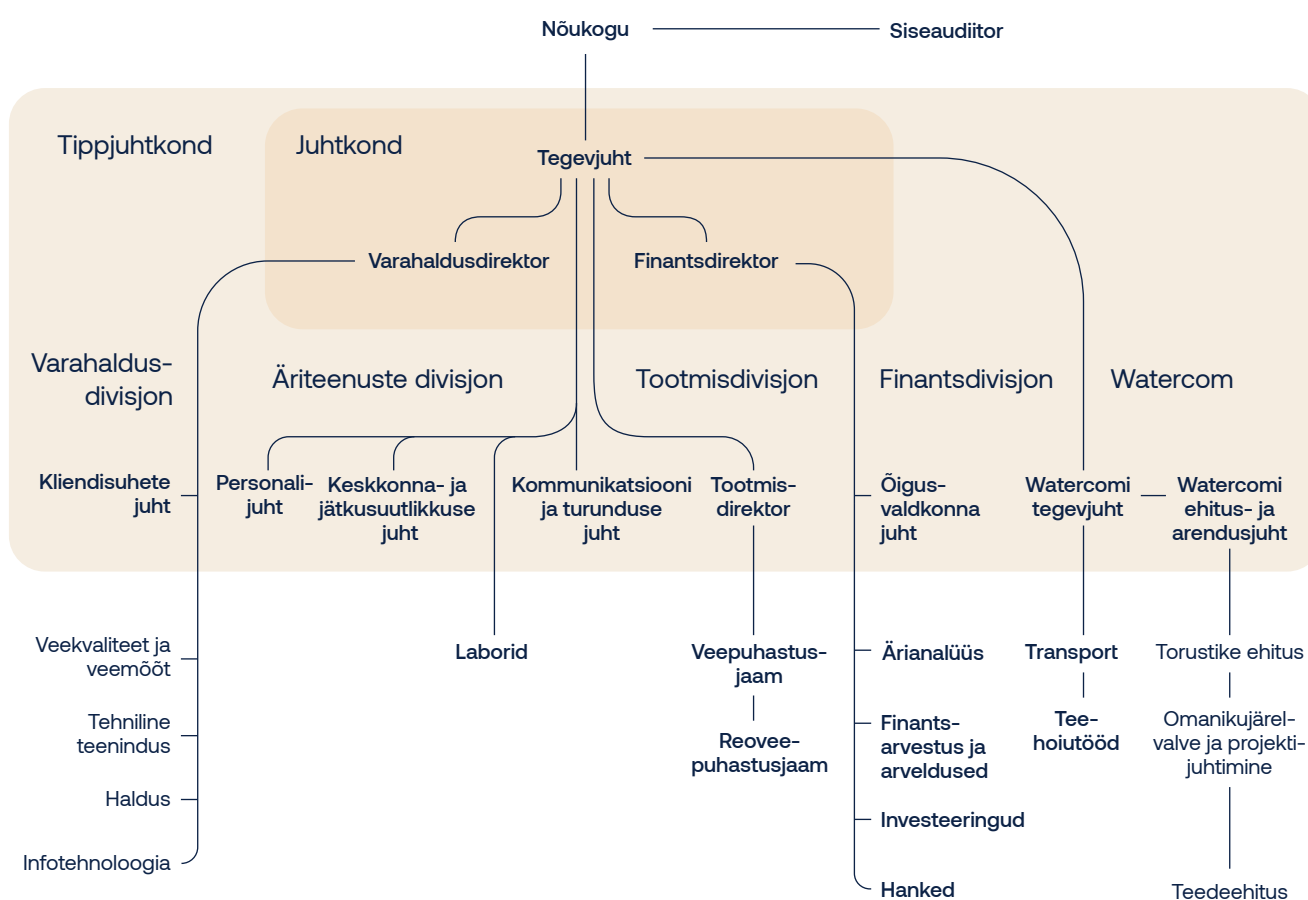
Nõukogu
Siseaudiitor

Tippjuhtkond
Juhtkond
Tegevjuht
Varahaldusdirektor
Finantsdirektor

Varahaldusdivisjon
Äriteenuste divisjon
Tootmisdivisjon
Finantsdivisjon
Watercom

Kliendisuhete juht
Personalijuht
Keskkonna- ja jätkusuutlikkuse juht
Kommunikatsiooni ja turunduse juht
Tootmisdirektor
Õigusvaldkonna juht
Watercomi tegevjuht
Watercomi ehitus- ja arendusjuht

Veekvaliteet ja veemõõt
Tehniline teenindus
Haldus
Infotehnoloogia

Laborid

Veepuhastusjaam
Reoveepuhastusjaam

Ärianalüüs
Finantsarvestus ja arveldused
Investeeringud
Hanked

Transport
Teehoiutööd

Torustike ehitus
Omanikujärelvalve ja projektijuhtimine
Teedeehitus